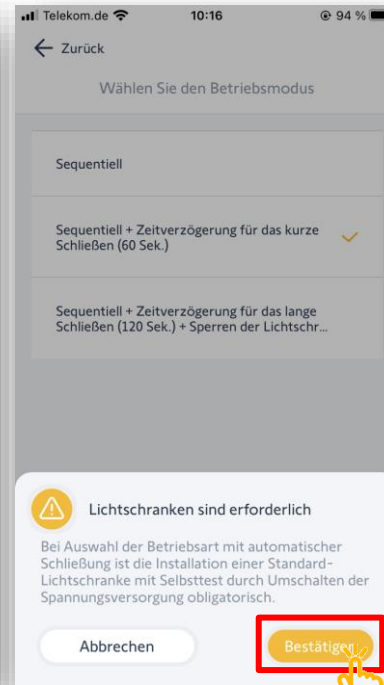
Telekom.de 10:16 94 %

Zurück

Wählen Sie den Betriebsmodus

Sequentiell

Sequentiell + Zeitverzögerung für das kurze Schließen (60 Sek.)

Sequentiell + Zeitverzögerung für das lange Schließen (120 Sek.) + Sperren der Lichtschr...

Lichtschranken sind erforderlich

Bei Auswahl der Betriebsart mit automatischer Schließung ist die Installation einer Standard-Lichtschranke mit Selbsttest durch Umschalten der Spannungsversorgung obligatorisch.

Abbrechen

Bestätigen